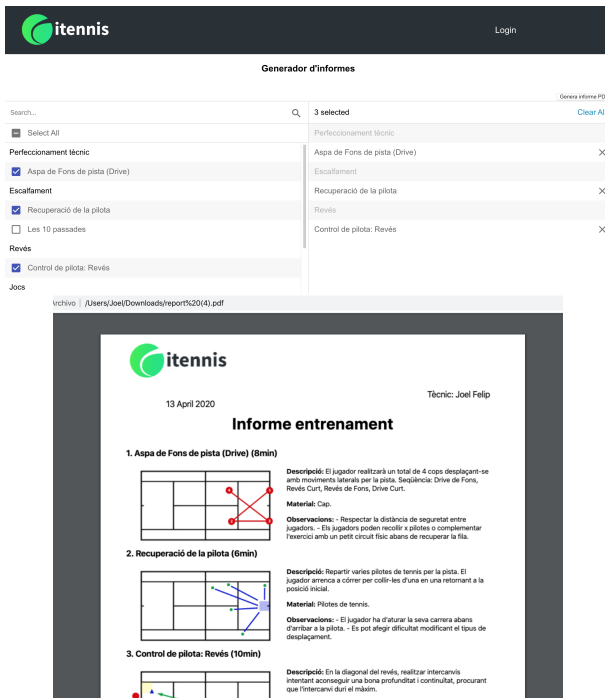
itennis

Login

Generador d'informes

Genera informe PDF

Search...

Select All

Perfeccionament tècnic

Aspa de Fons de pista (Drive)

Escalfament

Recuperació de la pilota

Les 10 passades

Revés

Control de pilota: Revés

Jocs

3 selected

Clear All

Perfeccionament tècnic

Aspa de Fons de pista (Drive)

Escalfament

Recuperació de la pilota

Revés

Control de pilota: Revés

Archivo | /Users/Joel/Downloads/report%20(4).pdf

itennis

Tècnic: Joel Felip

13 April 2020

Informe entrenament

1. Aspa de Fons de pista (Drive) (8min)

Descripció: El jugador realitzarà un total de 4 cops desplaçant-se amb moviments laterals per la pista. Seqüència: Drive de Fons, Revés Curt, Revés de Fons, Drive Curt.

Material: Cap.

Observacions: - Respectar la distància de seguretat entre jugadors. - Els jugadors poden recollir x pilotes o complementar l'exercici amb un petit circuit físic abans de recuperar la fila.

2. Recuperació de la pilota (6min)

Descripció: Repartir varies pilotes de tennis per la pista. El jugador arrenca a córrer per collir-les d'una en una retornant a la posició inicial.

Material: Pilotes de tennis.

Observacions: - El jugador ha d'aturar la seva carrera abans d'arribar a la pilota. - Es pot afegir dificultat modificant el tipus de desplaçament.

3. Control de pilota: Revés (10min)

Descripció: En la diagonal del revés, realitzar intercanvis intentant aconseguir una bona profunditat i continuïtat, procurant que l'intercanvi duri el màxim.